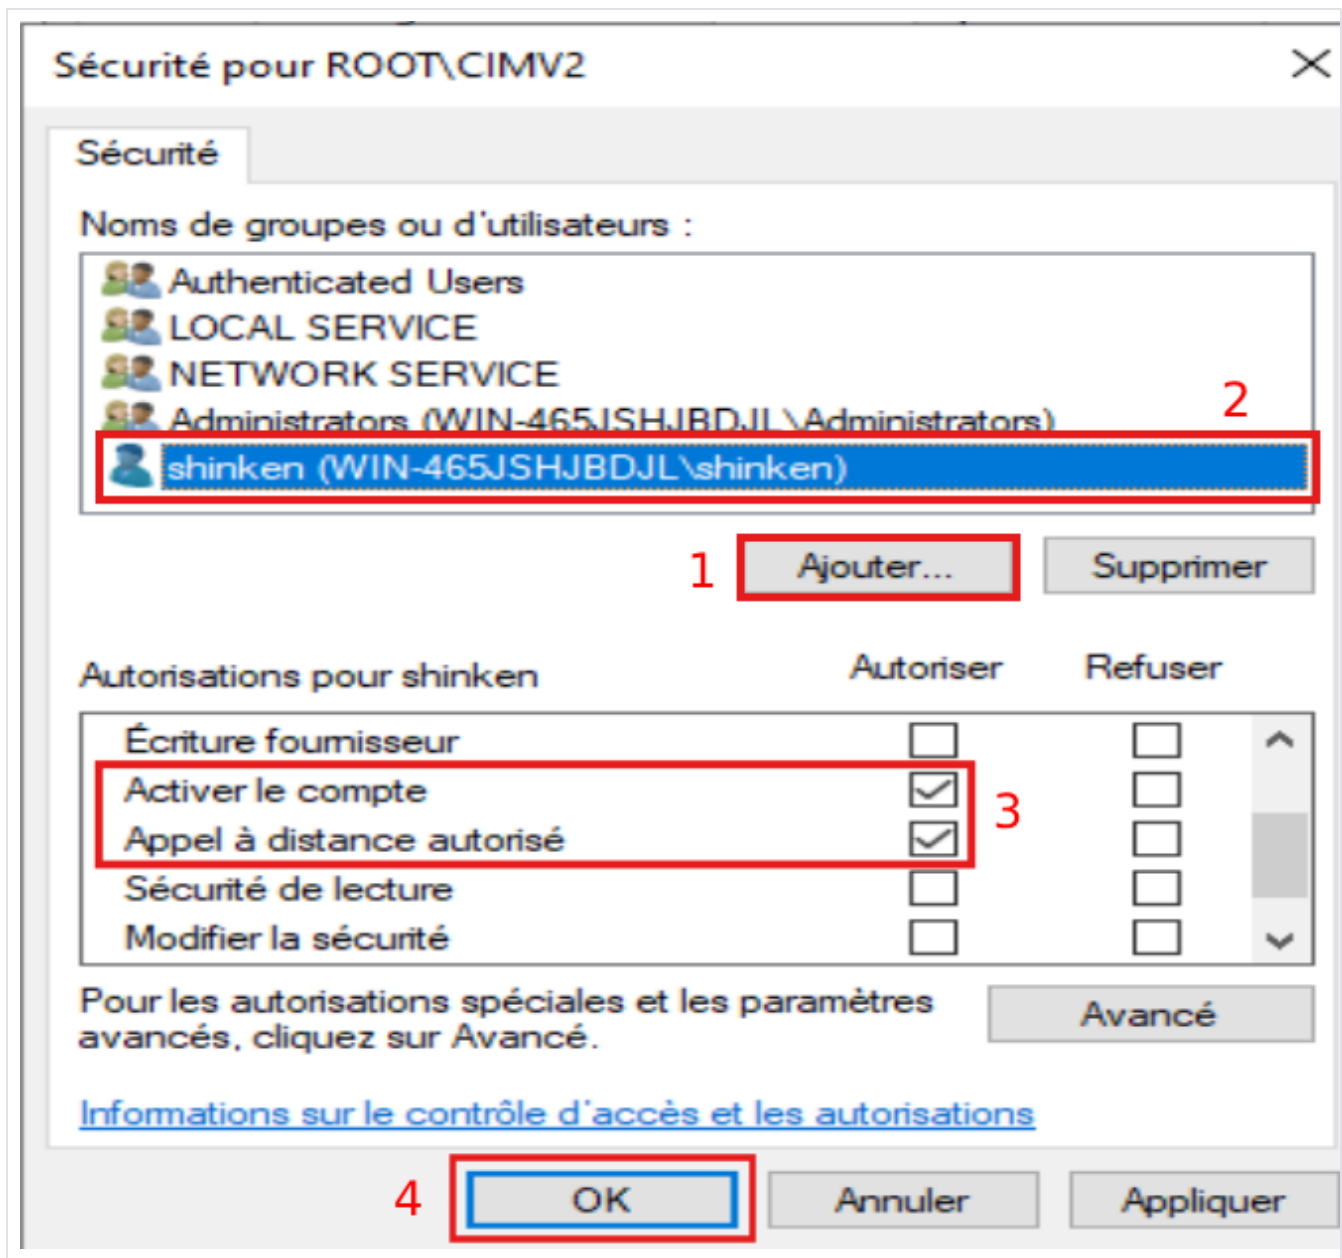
Sécurité pour ROOT\CIMV2

Sécurité

Noms de groupes ou d'utilisateurs :

Authenticated Users
LOCAL SERVICE
NETWORK SERVICE
Administrators (WIN-465JSHJBDJL\Administrators)
shinken (WIN-465JSHJBDJL\shinken)

2

1 Ajouter... Supprimer

Autorisations pour shinken Autoriser Refuser

| | Autoriser | Refuser |
|---|---|---|
| Écriture fournisseur | ☐ | ☐ |
| Activer le compte | ☑ | ☐ |
| Appel à distance autorisé | ☑ | ☐ |
| Sécurité de lecture | ☐ | ☐ |
| Modifier la sécurité | ☐ | ☐ |

3

Pour les autorisations spéciales et les paramètres avancés, cliquez sur Avancé.

Avancé

Informations sur le contrôle d'accès et les autorisations

4 OK Annuler Appliquer